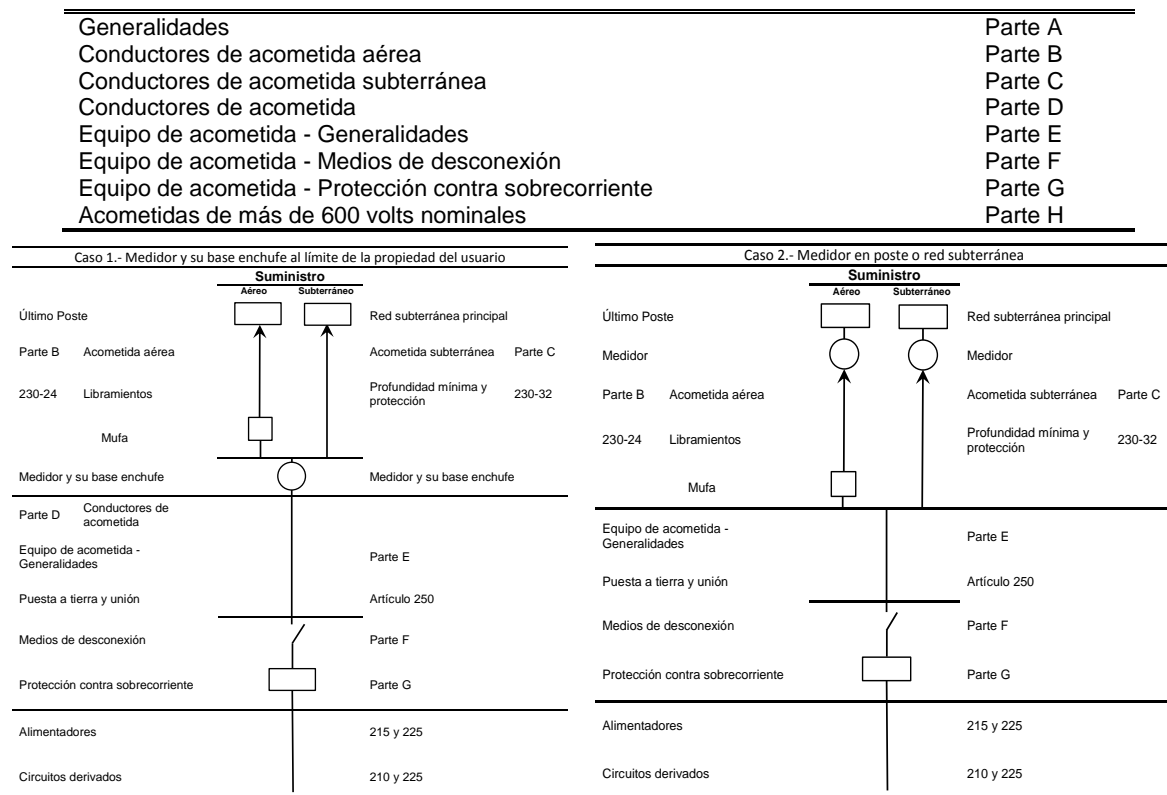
| | |
|---|---|
| Generalidades | Parte A |
| Conductores de acometida aérea | Parte B |
| Conductores de acometida subterránea | Parte C |
| Conductores de acometida | Parte D |
| Equipo de acometida - Generalidades | Parte E |
| Equipo de acometida - Medios de desconexión | Parte F |
| Equipo de acometida - Protección contra sobrecorriente | Parte G |
| Acometidas de más de 600 volts nominales | Parte H |

Caso 1.- Medidor y su base enchufe al límite de la propiedad del usuario

Suministro
Aéreo Subterráneo

Último Poste
Red subterránea principal

Parte B Acometida aérea
Acometida subterránea Parte C

230-24 Libramientos
Profundidad mínima y protección 230-32

Mufa

Medidor y su base enchufe
Medidor y su base enchufe

Parte D Conductores de acometida

Equipo de acometida - Generalidades
Parte E

Puesta a tierra y unión
Artículo 250

Medios de desconexión
Parte F

Protección contra sobrecorriente
Parte G

Alimentadores
215 y 225

Circuitos derivados
210 y 225

Caso 2.- Medidor en poste o red subterránea

Suministro
Aéreo Subterráneo

Último Poste
Red subterránea principal

Medidor
Medidor

Parte B Acometida aérea
Acometida subterránea Parte C

230-24 Libramientos
Profundidad mínima y protección 230-32

Mufa

Equipo de acometida - Generalidades
Parte E

Puesta a tierra y unión
Artículo 250

Medios de desconexión
Parte F

Protección contra sobrecorriente
Parte G

Alimentadores
215 y 225

Circuitos derivados
210 y 225